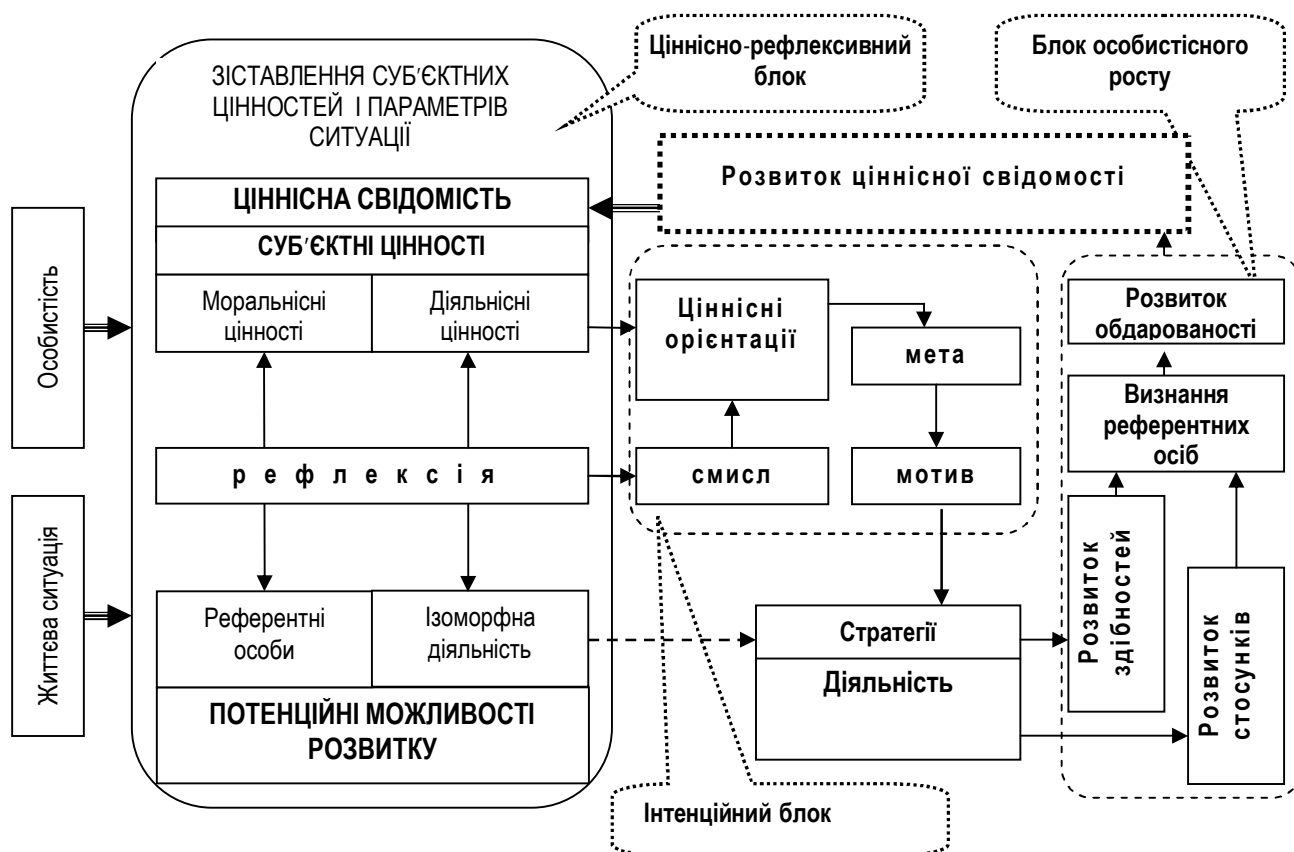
Ціннісно-рефлексивний блок

Блок особистісного росту

ЗІСТАВЛЕННЯ СУБ'ЄКТНИХ ЦІННОСТЕЙ І ПАРАМЕТРІВ СИТУАЦІЇ

Розвиток ціннісної свідомості

ЦІННІСНА СВІДОМІСТЬ

СУБ'ЄКТНІ ЦІННОСТІ

Моральнісні цінності

Діяльнісні цінності

Особистість

Ціннісні орієнтації

мета

Розвиток обдарованості

Визнання референтних осіб

р е ф л е к с і я

смисл

мотив

Розвиток здібностей

Розвиток стосунків

Життєва ситуація

Референтні особи

Ізоморфна діяльність

Стратегії

Діяльність

ПОТЕНЦІЙНІ МОЖЛИВОСТІ РОЗВИТКУ

Інтенційний блок